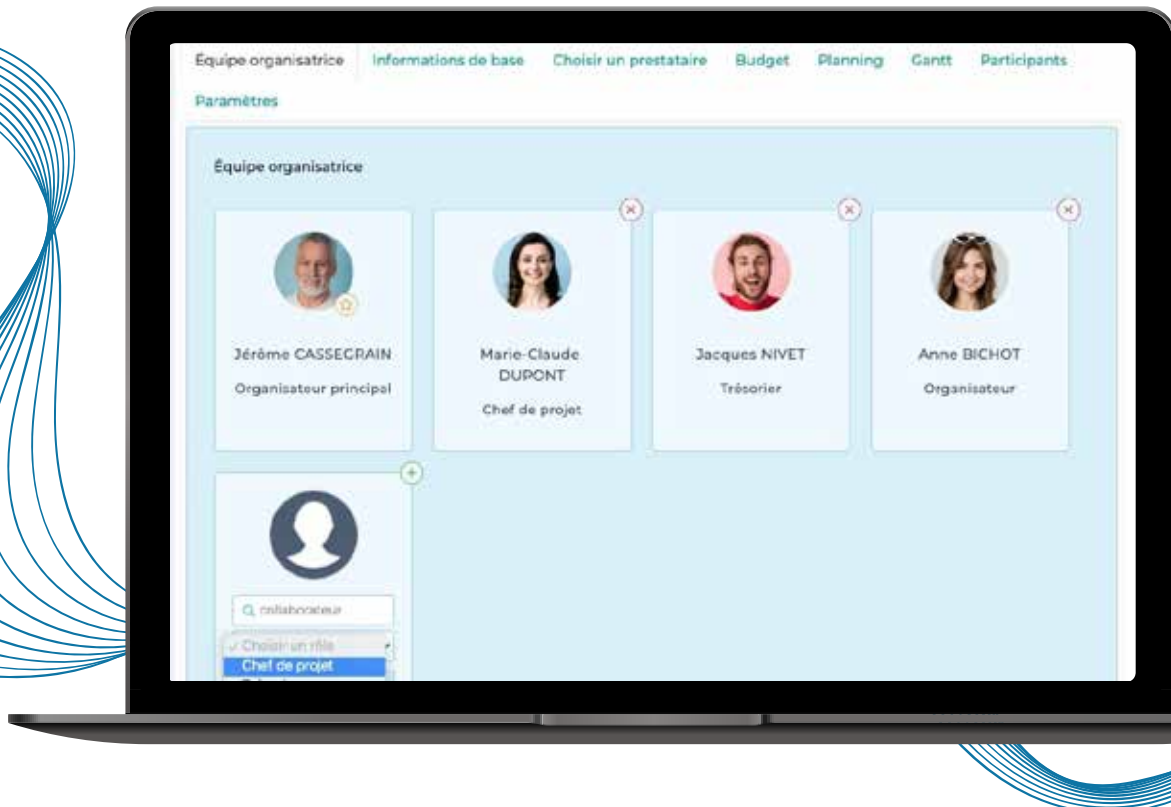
Équipe organisatrice Informations de base Choisir un prestataire Budget Planning Gantt Participants Paramètres

Équipe organisatrice

Jérôme CASSEGRAIN
Organisateur principal

Marie-Claude DUPONT
Chef de projet

Jacques NIVET
Trésorier

Anne BICHOT
Organisateur

collaborateur

Choisir un rôle
Chef de projet